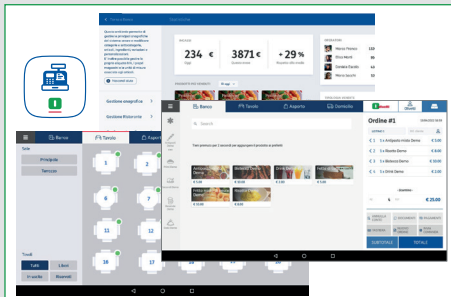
Gestione anagrafiche
Gestione Ristorante
234 €
Oggi
3871 €
Questo mese
+ 29 %
Rispetto allo scorso
Marco Pessina 120
Ezio Alessi 98
Daniela Fiordo 92
Marco Sucetti 80
Banco
Tavoli
Asporto
Domicilio
Cerca
Ordine #1
1 x Antipasto misto Demo € 10,00
1 x Risotto Demo € 8,00
1 x Bistecca Demo € 15,00
1 x Drink Demo € 3,00
€ 25,00
SUBTOTALE
TOTALE
Banco
Tavoli
Asporto
Sale
Principale
Terrazza
2
3
4
5
6
7
8
9
10
11
12
13
14
15
16
17
Tavoli
Tutti
Liberi
In uscita
Riservati